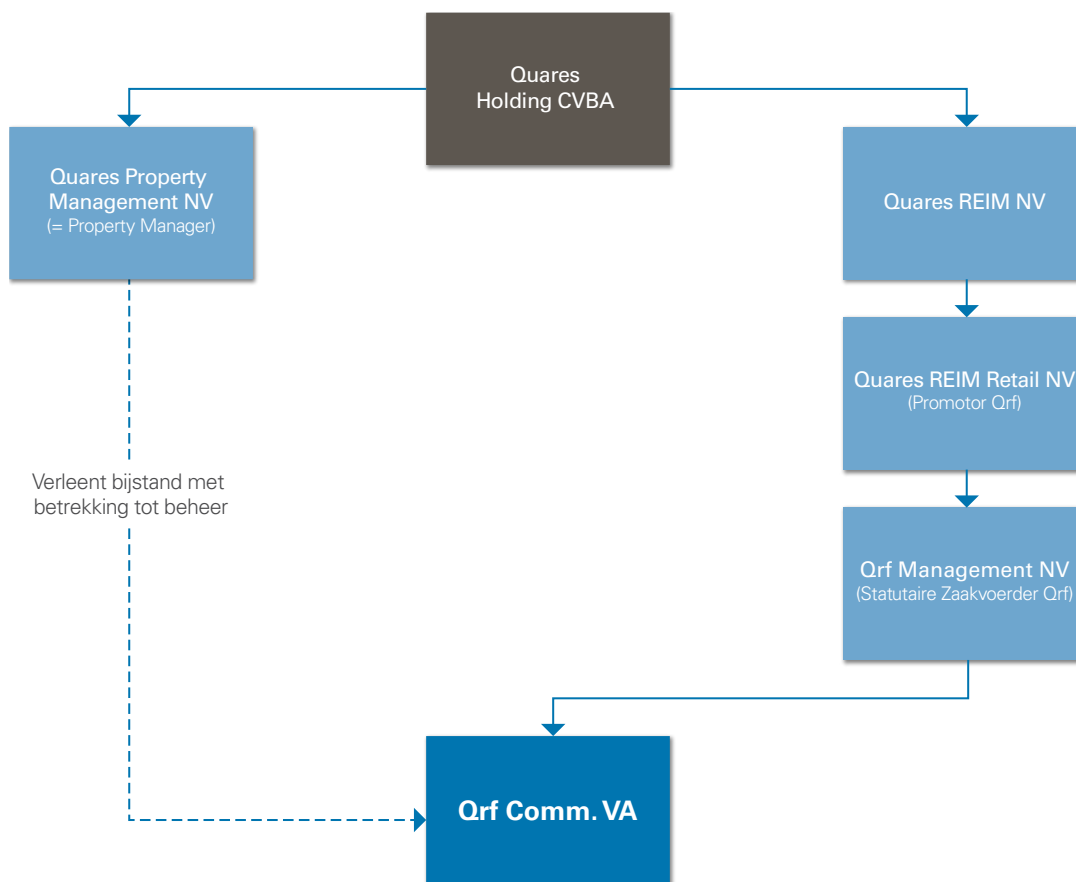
Quares Holding CVBA

Quares Property Management NV
(= Property Manager)

Quares REIM NV

Quares REIM Retail NV
(Promotor Qrf)

Qrf Management NV
(Statutaire Zaakvoerder Qrf)

Verleent bijstand met betrekking tot beheer

Qrf Comm. VA